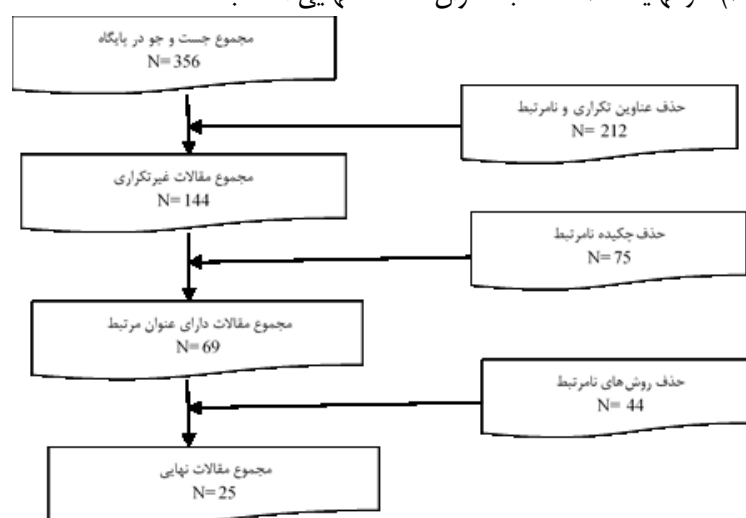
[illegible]

مجموع جست و جو در پایگاه
N= 356

حذف عناوین تکراری و نامرتبط
N= 212

مجموع مقالات غیرتکراری
N= 144

حذف چکیده نامرتبط
N= 75

مجموع مقالات دارای عنوان مرتبط
N= 69

حذف روش‌های نامرتبط
N= 44

مجموع مقالات نهایی
N= 25